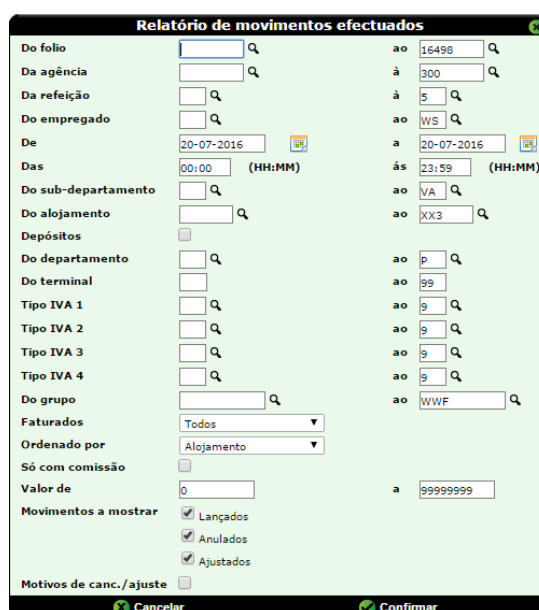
Relatório de movimentos efectuados

| | | | |
|---|---|---|---|
| Do folio | | ao | 16498 |
| Da agência | | à | 300 |
| Da refeição | | à | 5 |
| Do empregado | | ao | WS |
| De | 20-07-2016 | a | 20-07-2016 |
| Das | 00:00 (HH:MM) | ás | 23:59 (HH:MM) |
| Do sub-departamento | | ao | VA |
| Do alojamento | | ao | XX3 |
| Depósitos | | | |
| Do departamento | | ao | P |
| Do terminal | | ao | 99 |
| Tipo IVA 1 | | ao | 9 |
| Tipo IVA 2 | | ao | 9 |
| Tipo IVA 3 | | ao | 9 |
| Tipo IVA 4 | | ao | 9 |
| Do grupo | | ao | WWF |
| Faturados | Todos | | |
| Ordenado por | Alojamento | | |
| Só com comissão | | | |
| Valor de | 0 | a | 99999999 |
| Movimentos a mostrar | Lançados, Anulados, Ajustados | | |
| Motivos de canc./ajuste | | | |

Cancelar
Confirmar